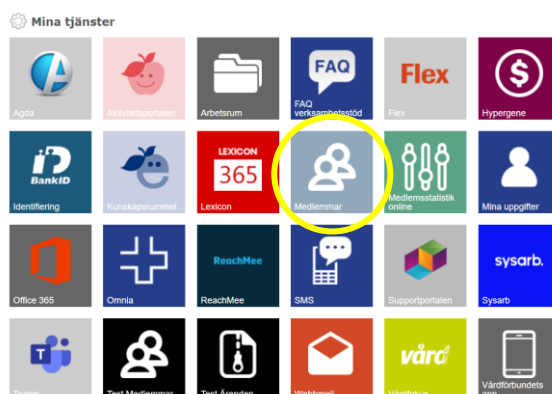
Mina tjänster

Agda

Aktivitetsportalen

Arbetsrum

FAQ
FAQ verksamhetsstöd

Flex
Flex

Hypergene

BankID
Identifiering

Kunskapsrummet

LEXICON
365
Lexicon

Medlemmar

Medlemsstatistik online

Mina uppgifter

Office 365

Omnia

ReachMee
ReachMee

SMS

Supportportalen

sysarb.
Sysarb

Teams

Test Medlemmar

Test Ärenden

Webbmail

vård
Vårdfokus

Vårdförbundets app